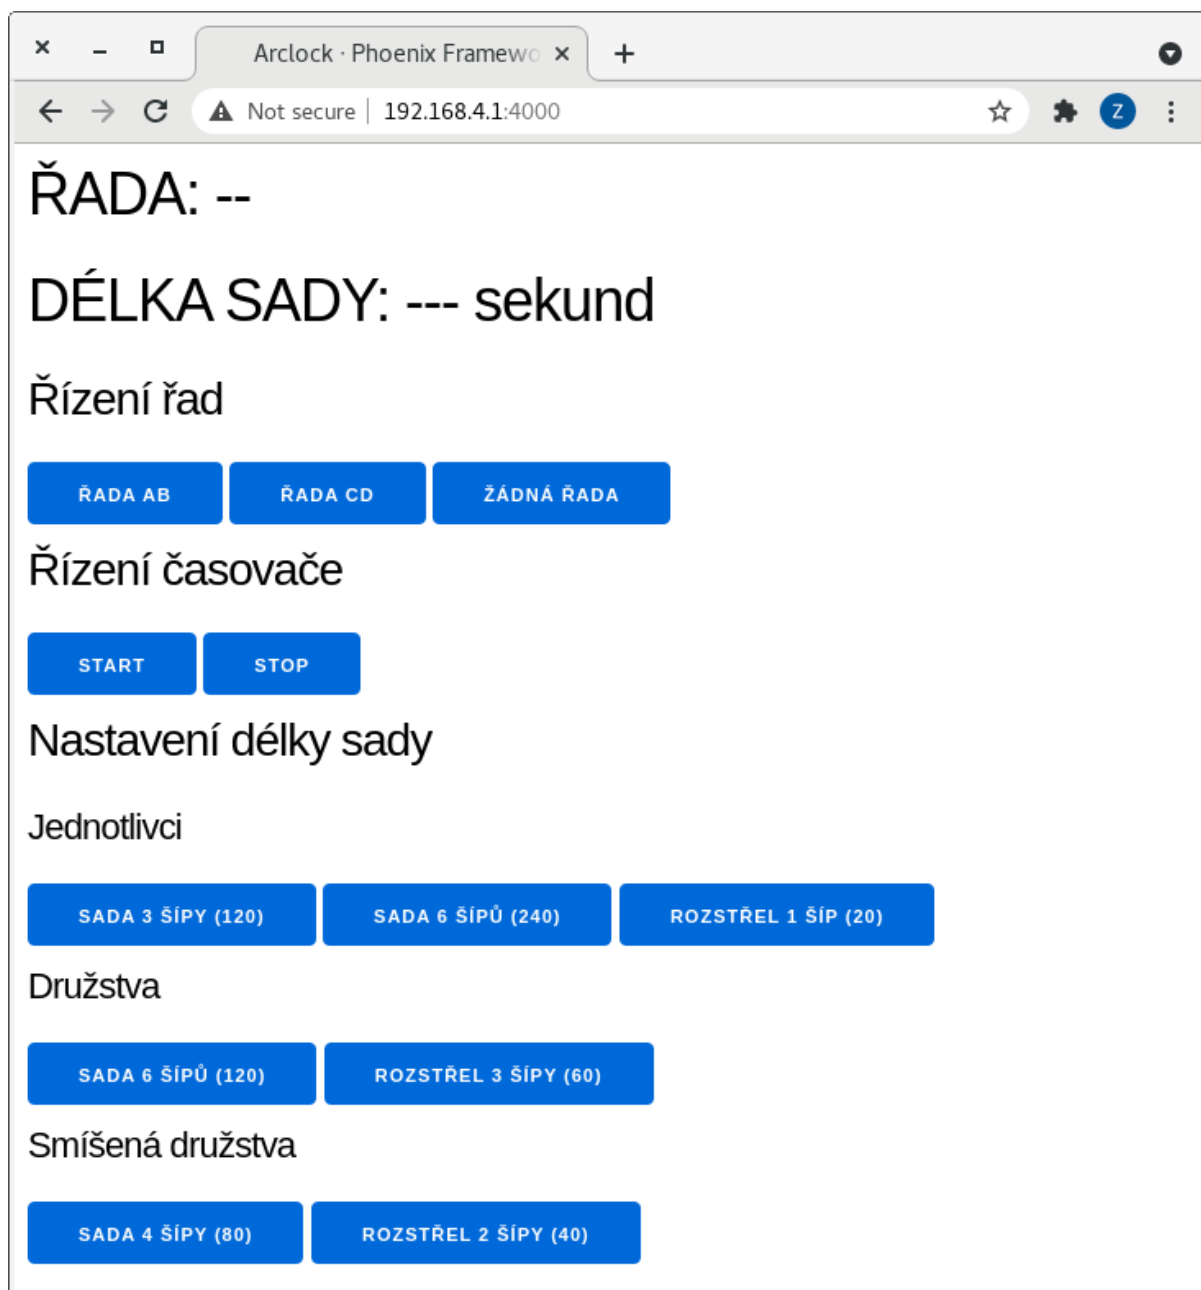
Arclock · Phoenix Framewo ×
+
Not secure | 192.168.4.1:4000
Z

ŘADA: --

DÉLKA SADY: --- sekund

Řízení řad

ŘADA AB
ŘADA CD
ŽÁDNÁ ŘADA

Řízení časovače

START
STOP

Nastavení délky sady

Jednotlivci

SADA 3 ŠÍPY (120)
SADA 6 ŠÍPŮ (240)
ROZSTŘEL 1 ŠÍP (20)

Družstva

SADA 6 ŠÍPŮ (120)
ROZSTŘEL 3 ŠÍPY (60)

Smíšená družstva

SADA 4 ŠÍPY (80)
ROZSTŘEL 2 ŠÍPY (40)